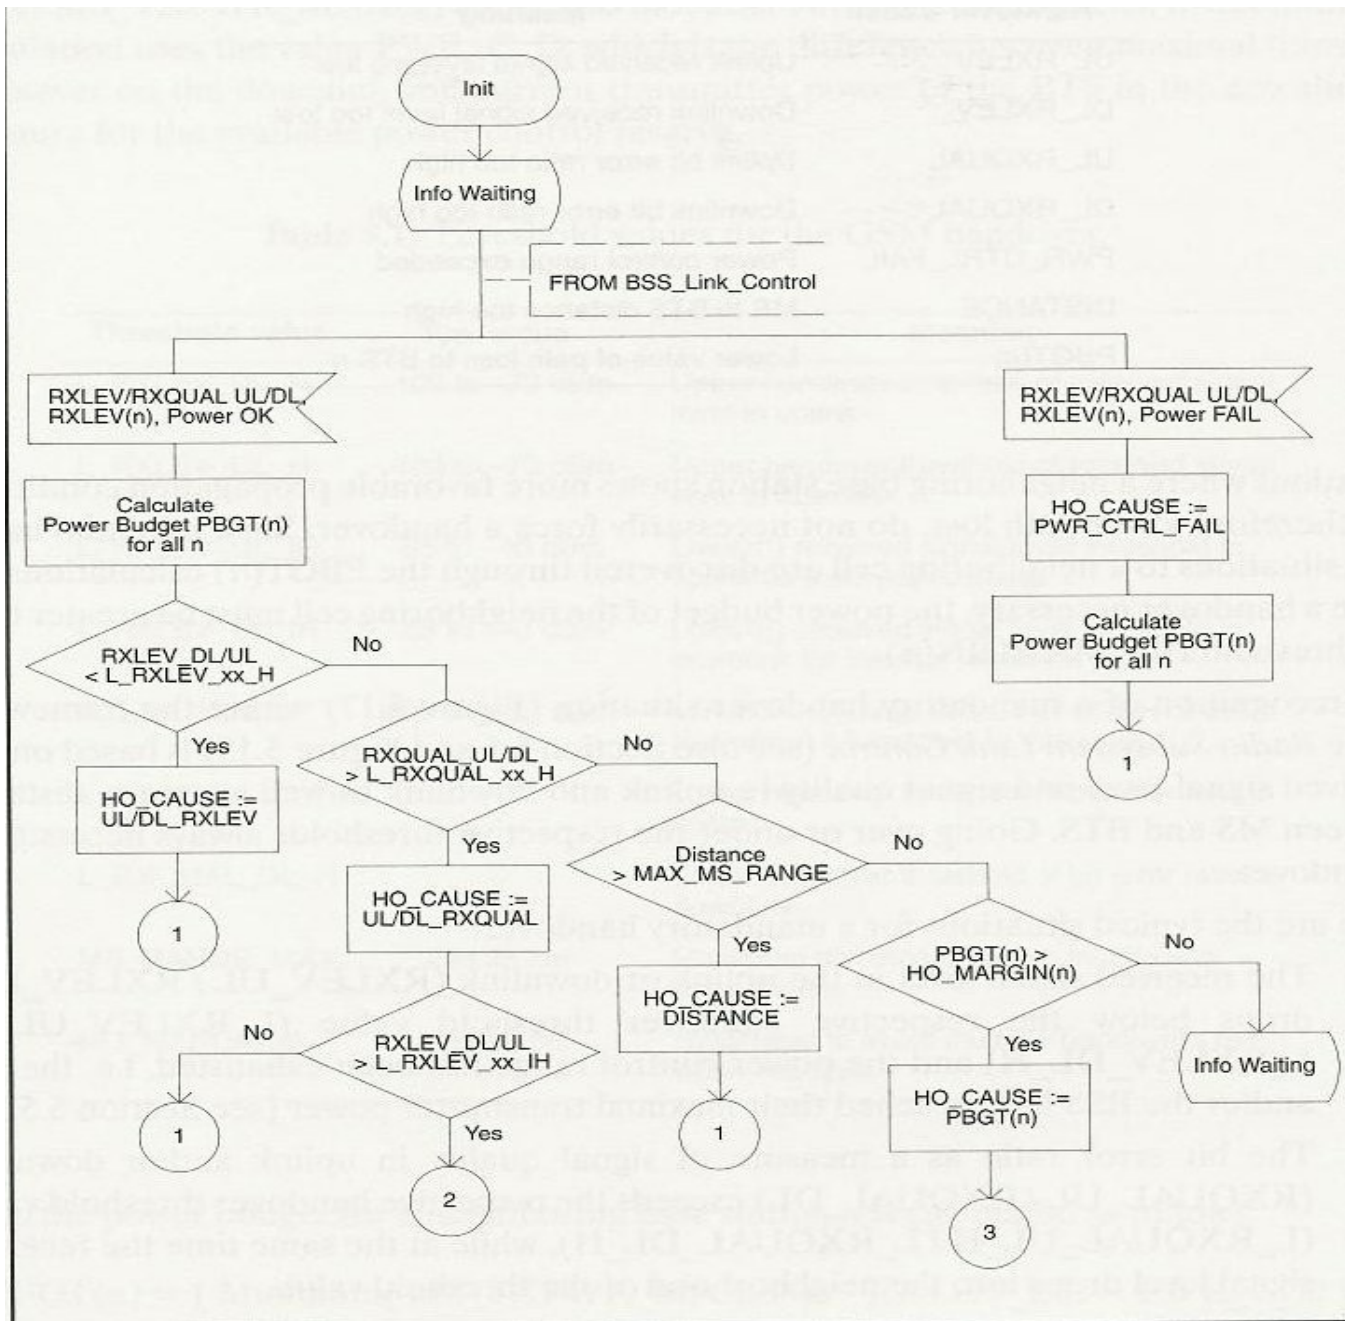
Init

Info Waiting

FROM BSS_Link_Control

RXLEV/RXQUAL UL/DL, RXLEV(n), Power OK

RXLEV/RXQUAL UL/DL, RXLEV(n), Power FAIL

Calculate Power Budget PBGT(n) for all n

HO_CAUSE := PWR_CTRL_FAIL

Calculate Power Budget PBGT(n) for all n

1

RXLEV_DL/UL < L_RXLEV_xx_H

No

Yes

HO_CAUSE := UL/DL_RXLEV

1

RXQUAL_UL/DL > L_RXQUAL_xx_H

No

Yes

HO_CAUSE := UL/DL_RXQUAL

Distance > MAX_MS_RANGE

No

Yes

HO_CAUSE := DISTANCE

PBGT(n) > HO_MARGIN(n)

No

Info Waiting

Yes

HO_CAUSE := PBGT(n)

3

No

RXLEV_DL/UL > L_RXLEV_xx_IH

1

Yes

2

1